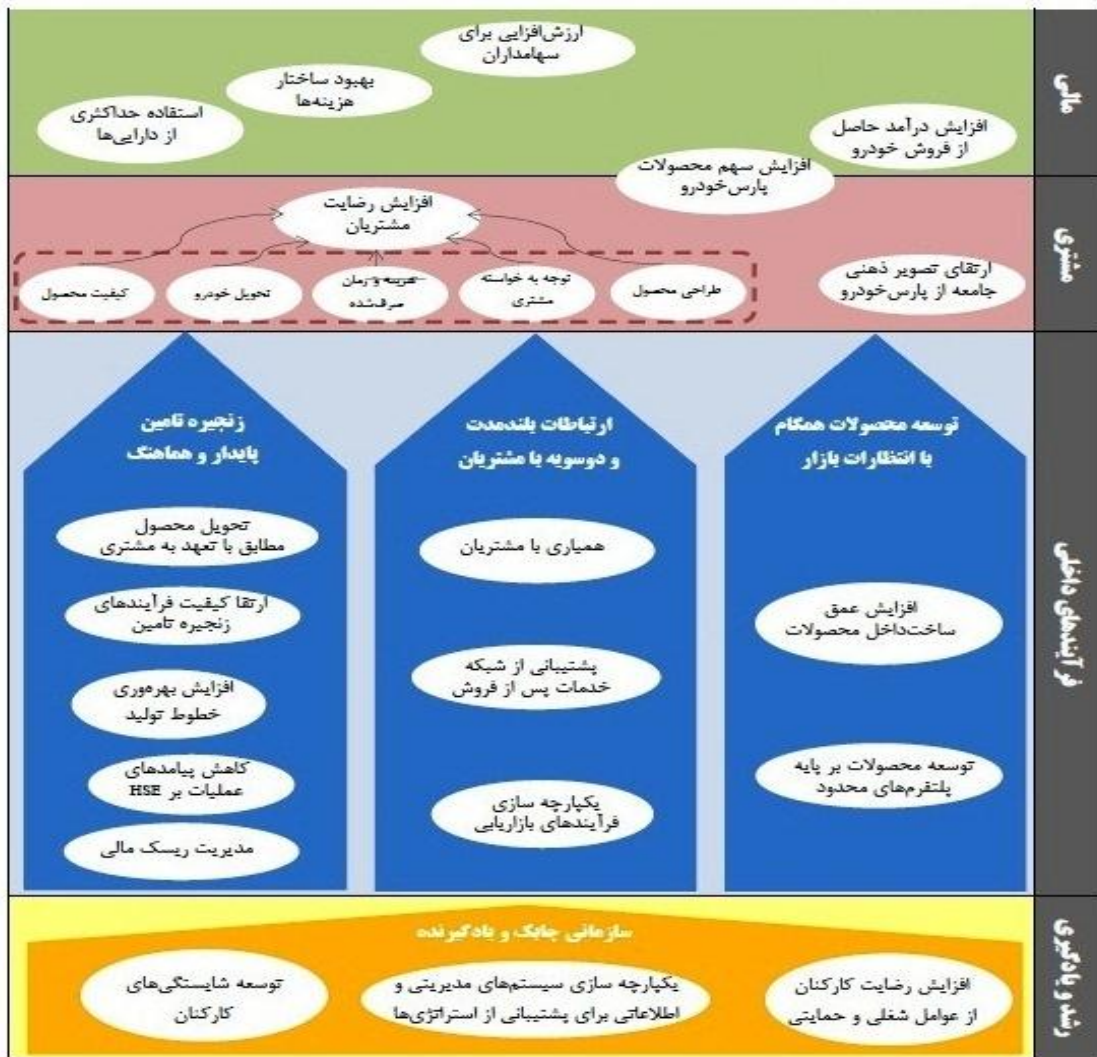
مالی

ارزش‌افزایی برای سهامداران

بهبود ساختار هزینه‌ها

استفاده حداکثری از دارایی‌ها

افزایش درآمد حاصل از فروش خودرو

افزایش سهم محصولات پارس‌خودرو

مشتری

افزایش رضایت مشتریان

کیفیت محصول

تحویل خودرو

هزینه و زمان صرفشده

توجه به خواسته مشتری

طراحی محصول

ارتقای تصویر ذهنی جامعه از پارس‌خودرو

فرآیندهای داخلی

زنجیره تامین پایدار و هماهنگ

تحویل محصول مطابق با تعهد به مشتری

ارتقا کیفیت فرآیندهای زنجیره تامین

افزایش بهره‌وری خطوط تولید

کاهش پیامدهای عملیات بر HSE

مدیریت ریسک مالی

ارتباطات بلندمدت و دوسویه با مشتریان

همیاری با مشتریان

پشتیبانی از شبکه خدمات پس از فروش

یکپارچه سازی فرآیندهای بازاریابی

توسعه محصولات همگام با انتظارات بازار

افزایش عمق ساخت‌داخل محصولات

توسعه محصولات بر پایه پلتفرم‌های محدود

رشد و یادگیری

سازمانی چابک و یادگیرنده

توسعه شایستگی‌های کارکنان

یکپارچه سازی سیستم‌های مدیریتی و اطلاعاتی برای پشتیبانی از استراتژی‌ها

افزایش رضایت کارکنان از عوامل شغلی و حمایتی